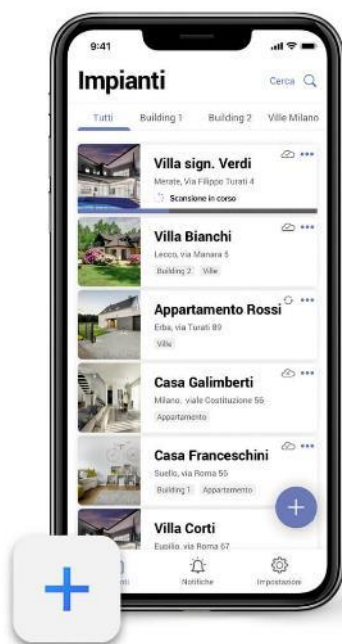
9:41

Impianti

Cerca

Tutti
Building 1
Building 2
Ville Milano

Villa sign. Verdi
Merate, Via Filippo Turati 4
Scansione in corso

Villa Bianchi
Lecco, via Manara 5
Building 2
Ville

Appartamento Rossi
Erba, via Turati 89
Ville

Casa Galimberti
Milano, viale Costituzione 56
Appartamento

Casa Franceschini
Suello, via Roma 55
Building 1
Appartamento

Villa Corti
Eupilio, via Roma 67

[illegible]
Notifiche
Impostazioni